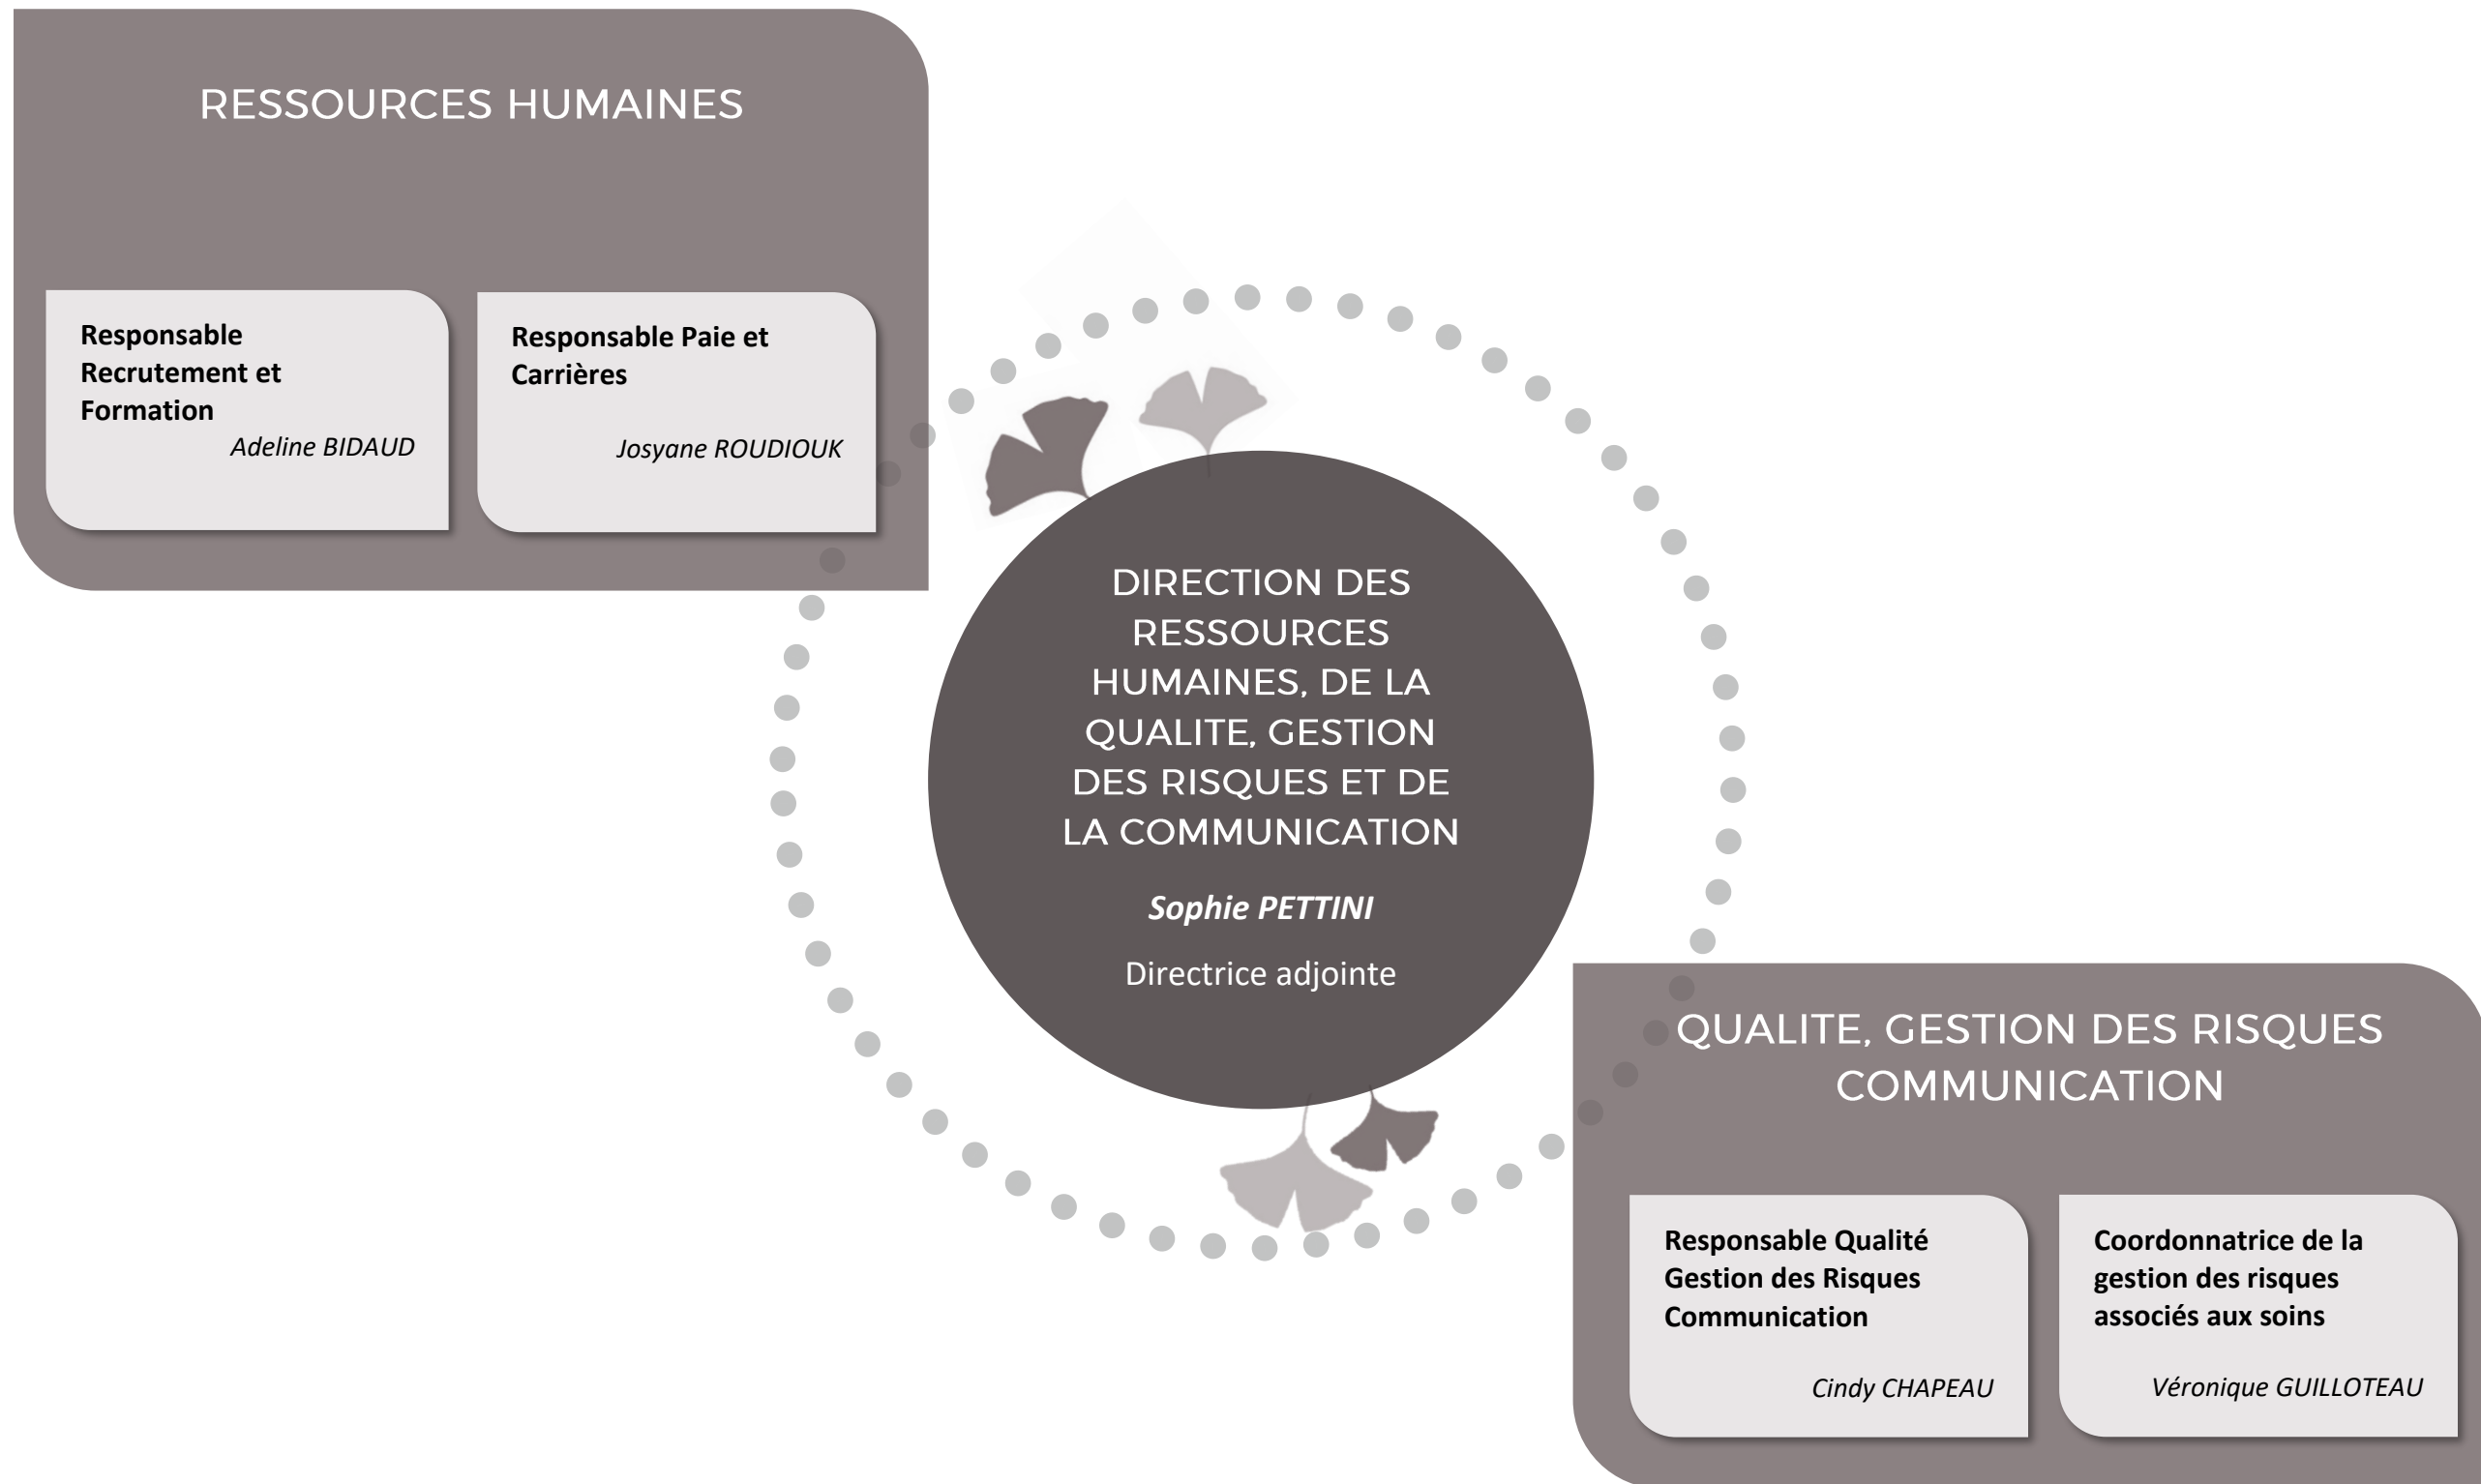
RESSOURCES HUMAINES

Responsable Recrutement et Formation
Adeline BIDAUD

Responsable Paie et Carrières
Josyane ROUDIOUK

DIRECTION DES RESSOURCES HUMAINES, DE LA QUALITE, GESTION DES RISQUES ET DE LA COMMUNICATION

Sophie PETTINI

Directrice adjointe

QUALITE, GESTION DES RISQUES COMMUNICATION

Responsable Qualité Gestion des Risques Communication
Cindy CHAPEAU

Coordonnatrice de la gestion des risques associés aux soins
Véronique GUILLOTEAU